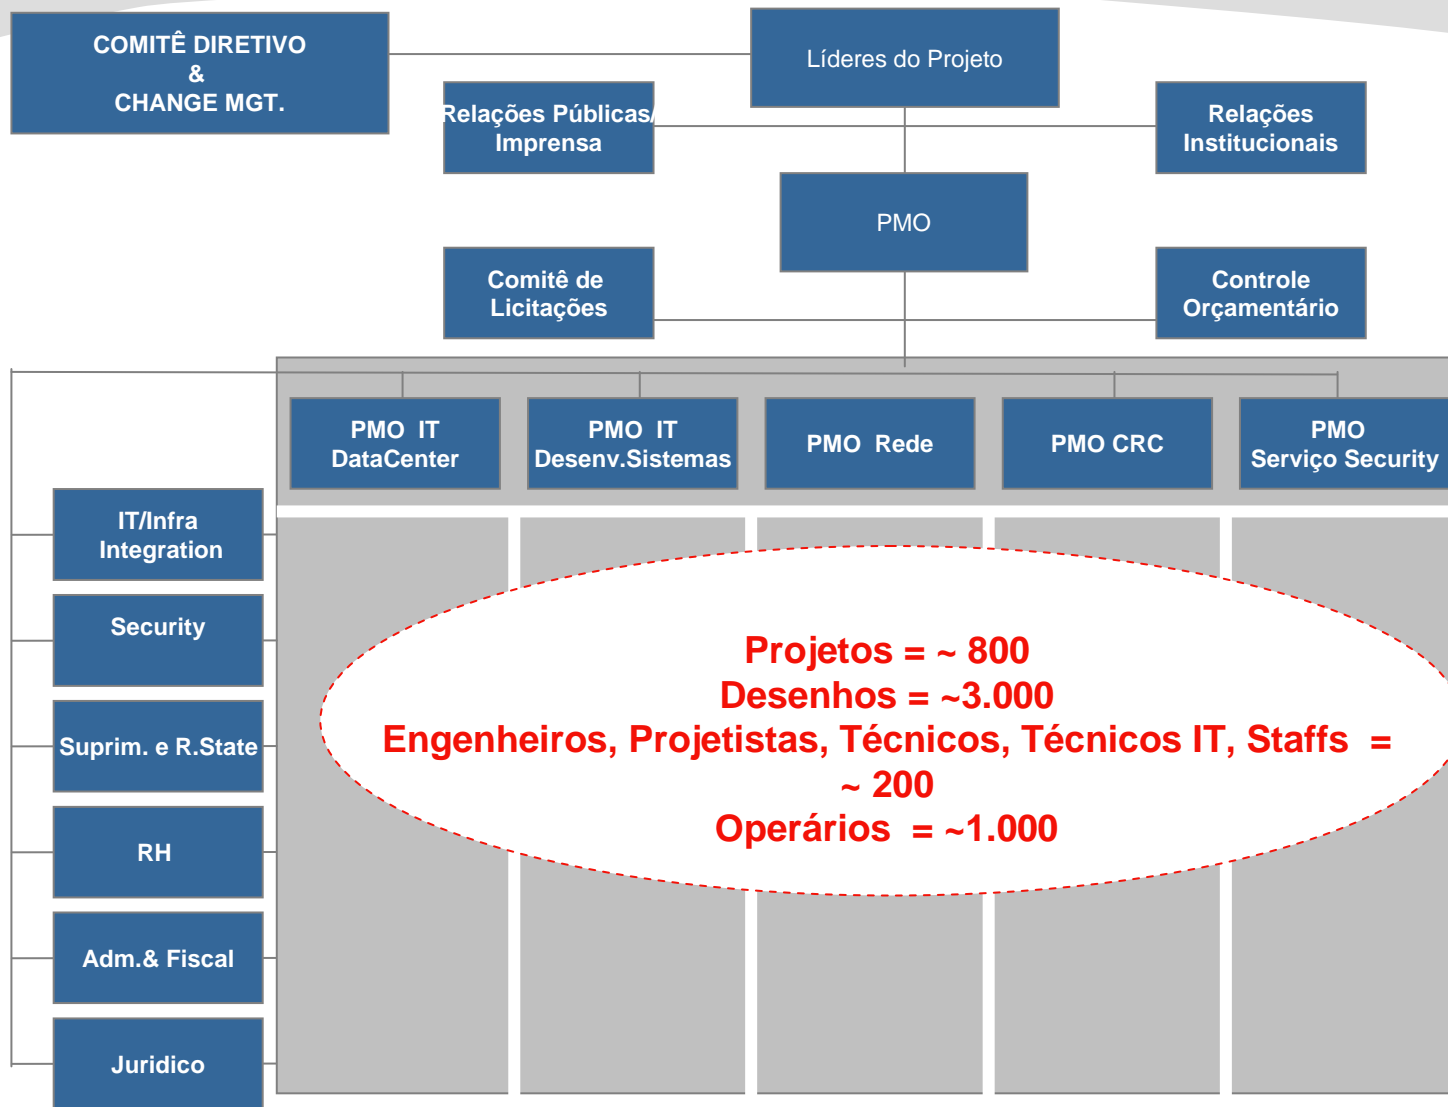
COMITÊ DIRETIVO
&
CHANGE MGT.

Líderes do Projeto

Relações Públicas/
Imprensa

Relações
Institucionais

PMO

Comitê de
Licitações

Controle
Orçamentário

PMO IT
DataCenter

PMO IT
Desenv.Sistemas

PMO Rede

PMO CRC

PMO
Serviço Security

IT/Infra
Integration

Security

Suprim. e R.State

RH

Adm.& Fiscal

Juridico

Projetos = ~ 800
Desenhos = ~3.000
Engenheiros, Projetistas, Técnicos, Técnicos IT, Staffs = ~ 200
Operários = ~1.000